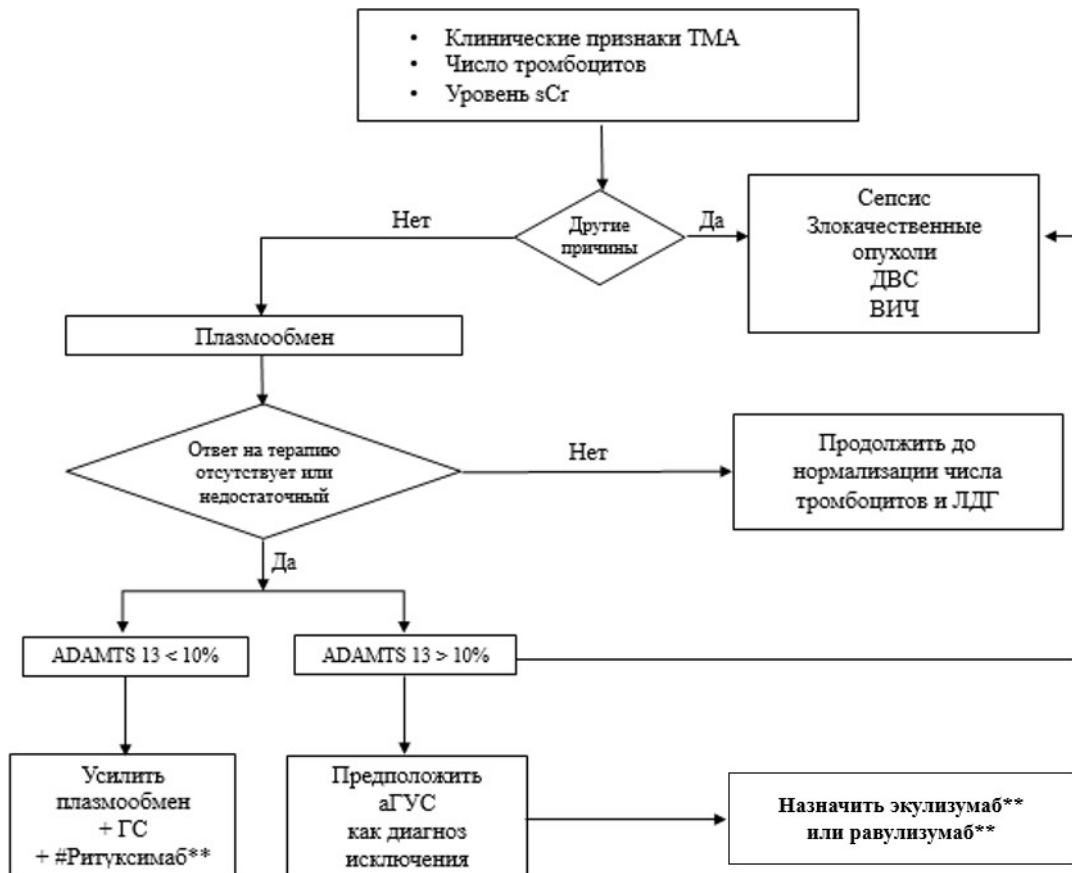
- Клинические признаки ТМА
- Число тромбоцитов
- Уровень sCr

Другие причины

Нет

Да

Сепсис
Злокачественные опухоли
ДВС
ВИЧ

Плазмообмен

Ответ на терапию отсутствует или недостаточный

Нет

Продолжить до нормализации числа тромбоцитов и ЛДГ

Да

ADAMTS 13 < 10%

ADAMTS 13 > 10%

Усилить плазмообмен + ГС + #Ритуксимаб**

Предположить аГУС как диагноз исключения

Назначить экулизумаб** или равулизумаб**